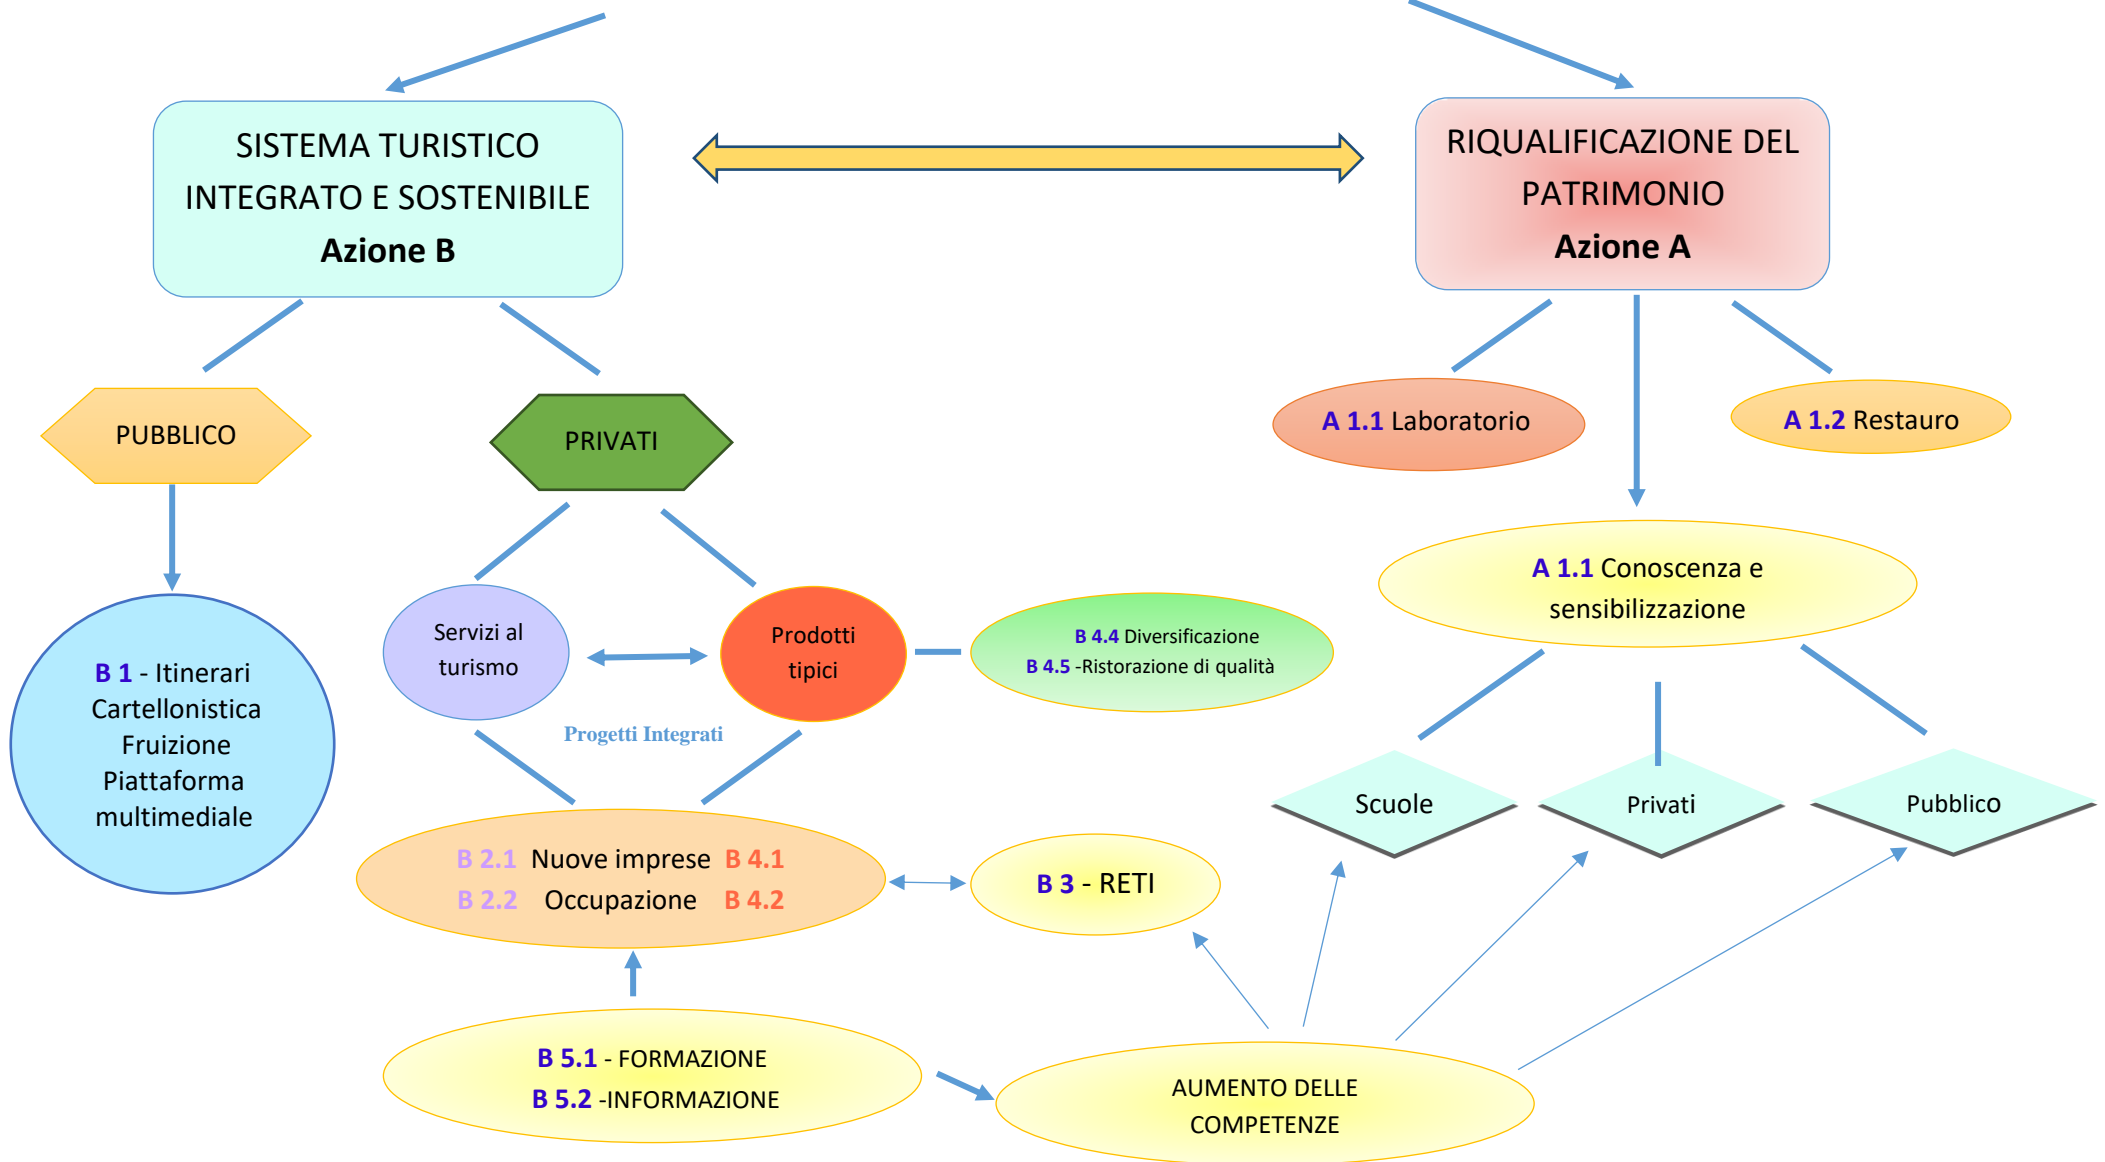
SISTEMA TURISTICO INTEGRATO E SOSTENIBILE
Azione B

RIQUALIFICAZIONE DEL PATRIMONIO
Azione A

PUBBLICO

PRIVATI

A 1.1 Laboratorio

A 1.2 Restauro

A 1.1 Conoscenza e sensibilizzazione

B 1 - Itinerari
Cartellonistica
Fruizione
Piattaforma
multimediale

Servizi al turismo

Prodotti tipici

B 4.4 Diversificazione
B 4.5 -Ristorazione di qualità

Progetti Integrati

Scuole

Privati

Pubblico

B 2.1 Nuove imprese B 4.1
B 2.2 Occupazione B 4.2

B 3 - RETI

B 5.1 - FORMAZIONE
B 5.2 -INFORMAZIONE

AUMENTO DELLE COMPETENZE